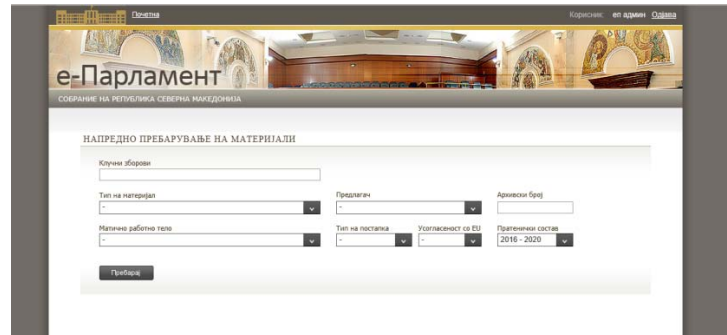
Почетна

Корисник: еп админ Одјава

е-Парламент

СОБРАНИЕ НА РЕПУБЛИКА СЕВЕРНА МАКЕДОНИЈА

НАПРЕДНО ПРЕБАРУВАЊЕ НА МАТЕРИЈАЛИ

Клучни зборови

Тип на материјал
-

Предлагач
-

Архивски број

Матично работно тело
-

Тип на постапка
-

Усогласеност со EU
-

Пратенички состав
2016 - 2020

Пребарај